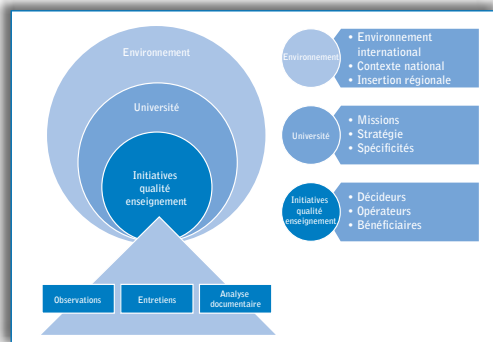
Environnement

Université

Initiatives qualité enseignement

Observations

Entretiens

Analyse documentaire

Environnement

• Environnement international
• Contexte national
• Insertion régionale

Université

• Missions
• Stratégie
• Spécificités

Initiatives qualité enseignement

• Décideurs
• Opérateurs
• Bénéficiaires